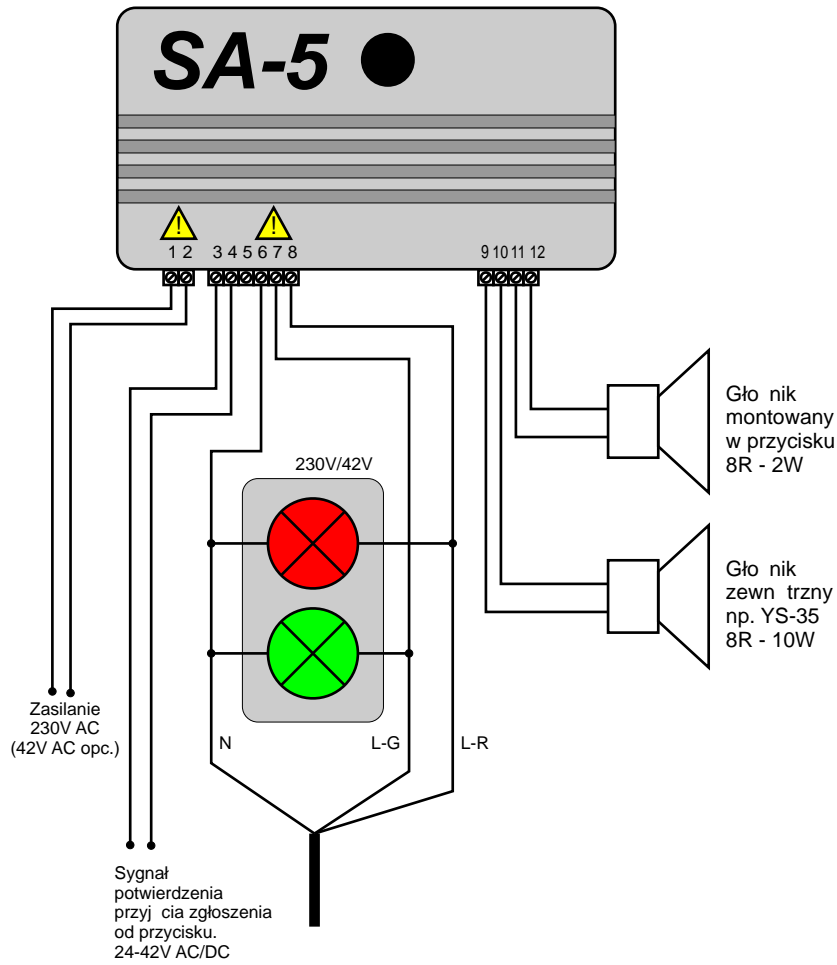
SA-5

1 2 3 4 5 6 7 8

9 10 11 12

Gło nik montowany w przycisku 8R - 2W

230V/42V

Gło nik zewn trzny np. YS-35 8R - 10W

Zasilanie 230V AC (42V AC opc.)

N

L-G

L-R

Sygnał potwierdzenia przyj cia zgłoszenia od przycisku. 24-42V AC/DC